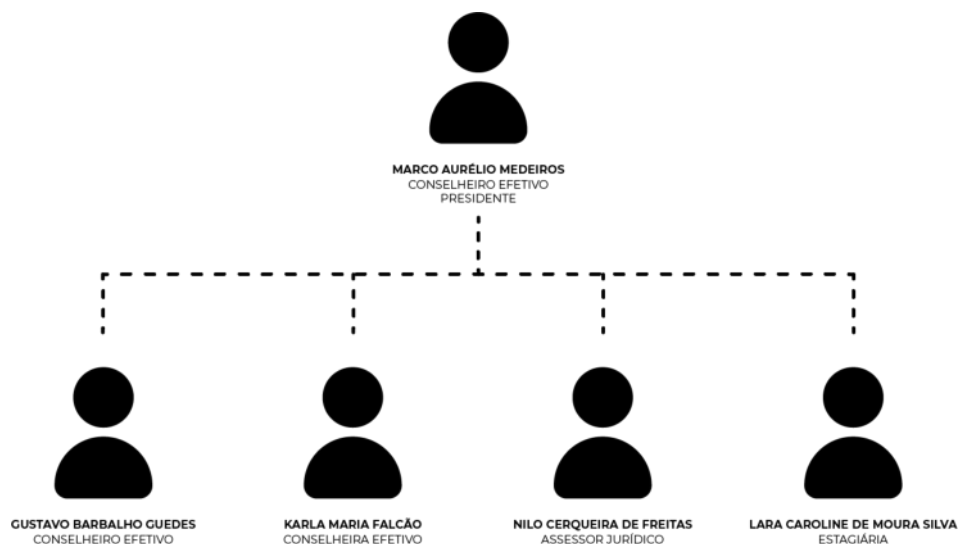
MARCO AURÉLIO MEDEIROS
CONSELHEIRO EFETIVO
PRESIDENTE

GUSTAVO BARBALHO GUEDES
CONSELHEIRO EFETIVO

KARLA MARIA FALCÃO
CONSELHEIRA EFETIVO

NILO CERQUEIRA DE FREITAS
ASSESSOR JURÍDICO

LARA CAROLINE DE MOURA SILVA
ESTAGIÁRIA